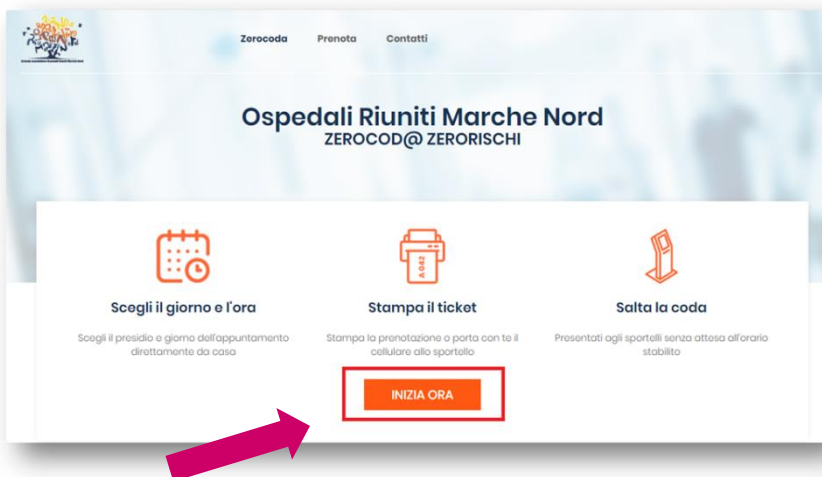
Zerocoda Prenota Contatti

Ospedali Riuniti Marche Nord
ZEROCOD@ ZERORISCHI

A 042

Scegli il giorno e l'ora
Scegli il presidio e giorno dell'appuntamento direttamente da casa

Stampa il ticket
Stampa la prenotazione o porta con te il cellulare allo sportello

Salta la coda
Presentati agli sportelli senza attesa all'orario stabilito

INIZIA ORA